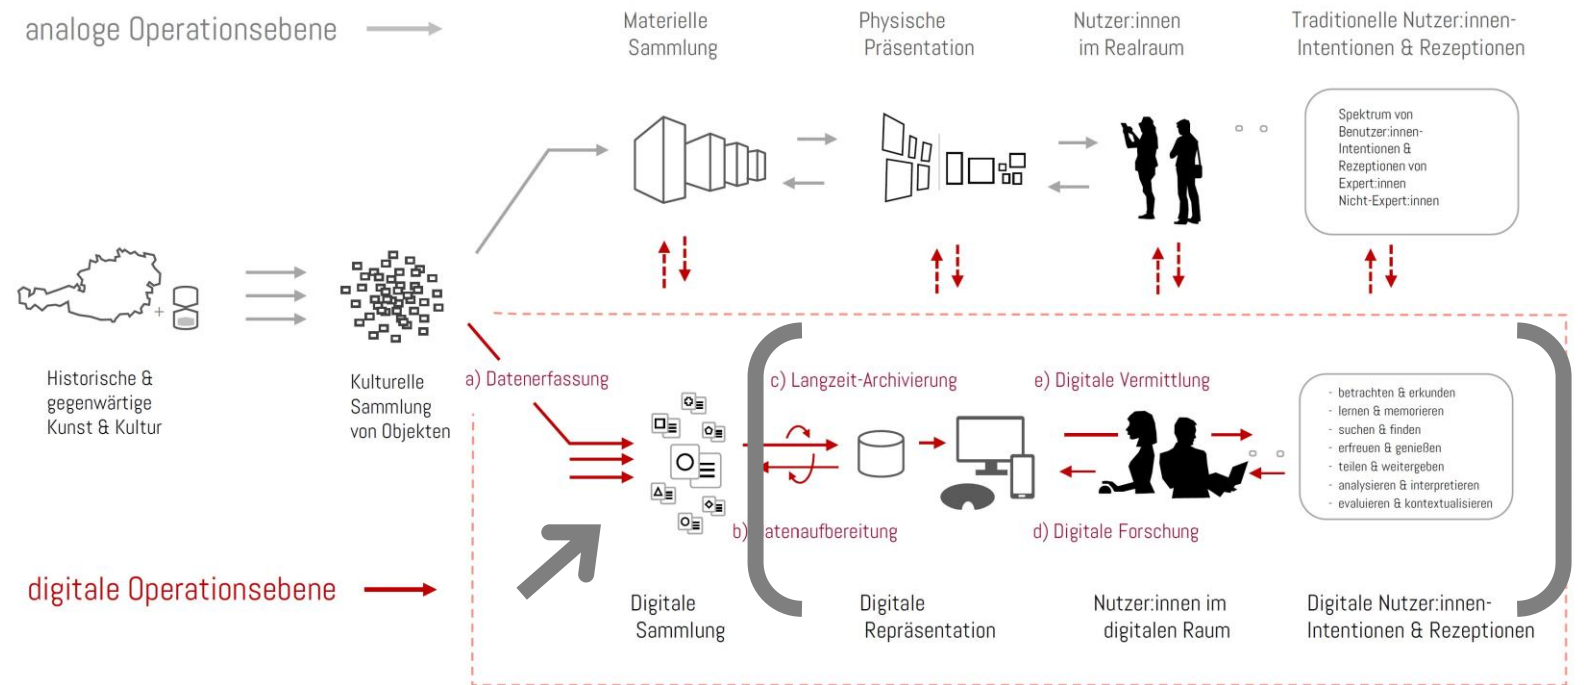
analoge Operationsebene

Materielle Sammlung

Physische Präsentation

Nutzer:innen im Realraum

Traditionelle Nutzer:innen-Intentionen & Rezeptionen

Spektrum von Benutzer:innen-Intentionen & Rezeptionen von Expert:innen Nicht-Expert:innen

Historische & gegenwärtige Kunst & Kultur

Kulturelle Sammlung von Objekten

a) Datenerfassung

c) Langzeit-Archivierung

e) Digitale Vermittlung

- betrachten & erkunden
- lernen & memorieren
- suchen & finden
- erfreuen & genießen
- teilen & weitergeben
- analysieren & interpretieren
- evaluieren & kontextualisieren

b) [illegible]atenaufbereitung

d) Digitale Forschung

digitale Operationsebene

Digitale Sammlung

Digitale Repräsentation

Nutzer:innen im digitalen Raum

Digitale Nutzer:innen-Intentionen & Rezeptionen